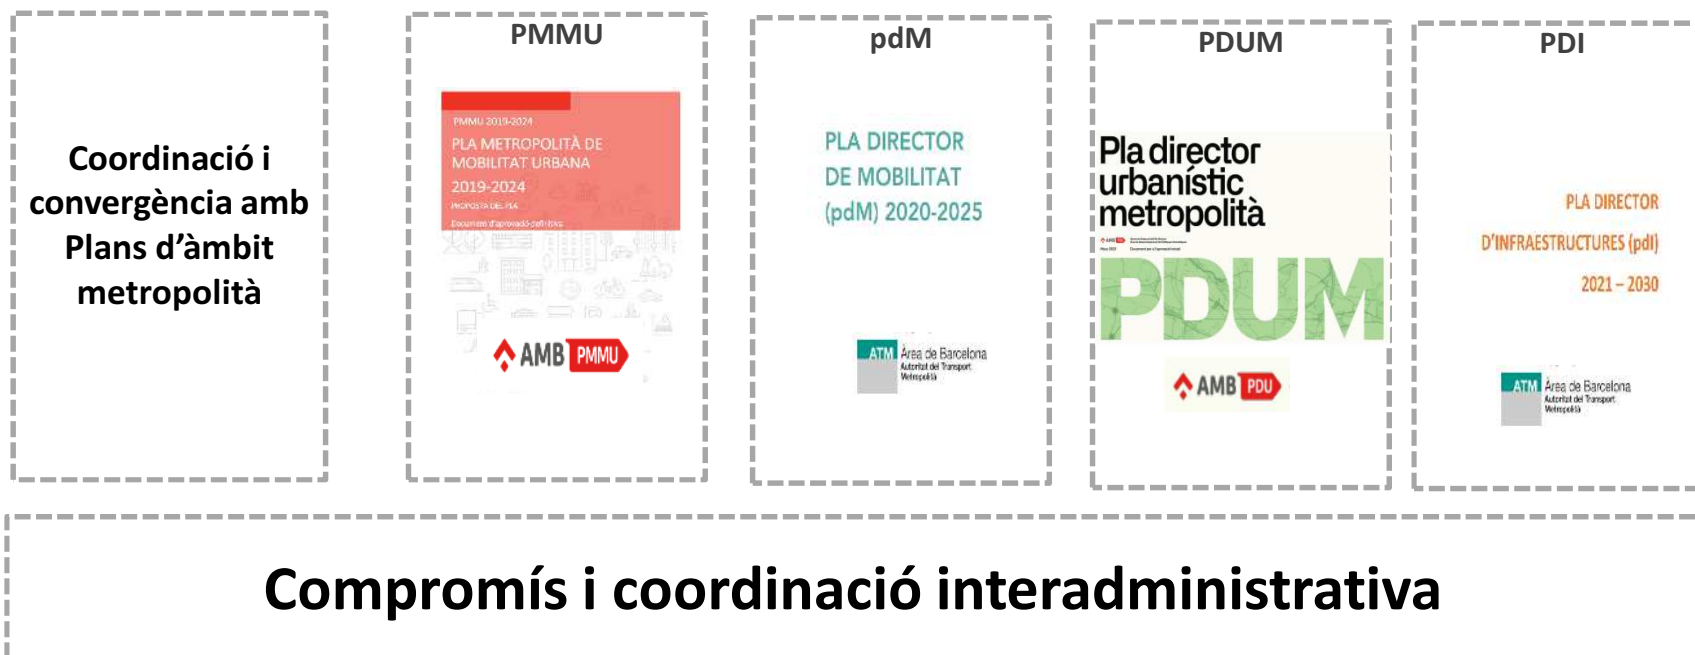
Coordinació i convergència amb Plans d'àmbit metropolità

PMMU

PMMU 2019-2024

PLA METROPOLITÀ DE MOBILITAT URBANA

2019-2024

PROPOSTA DE PLA

Document d'aprovació definitiva

AMB PMMU

pdM

PLA DIRECTOR DE MOBILITAT (pdM) 2020-2025

ATM Àrea de Barcelona
Autoritat del Transport Metropolità

PDUM

Pla director urbanístic metropolità

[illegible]

PDUM

AMB PDU

PDI

PLA DIRECTOR D'INFRAESTRUCTURES (pdI) 2021 – 2030

ATM Àrea de Barcelona
Autoritat del Transport Metropolità

Compromís i coordinació interadministrativa